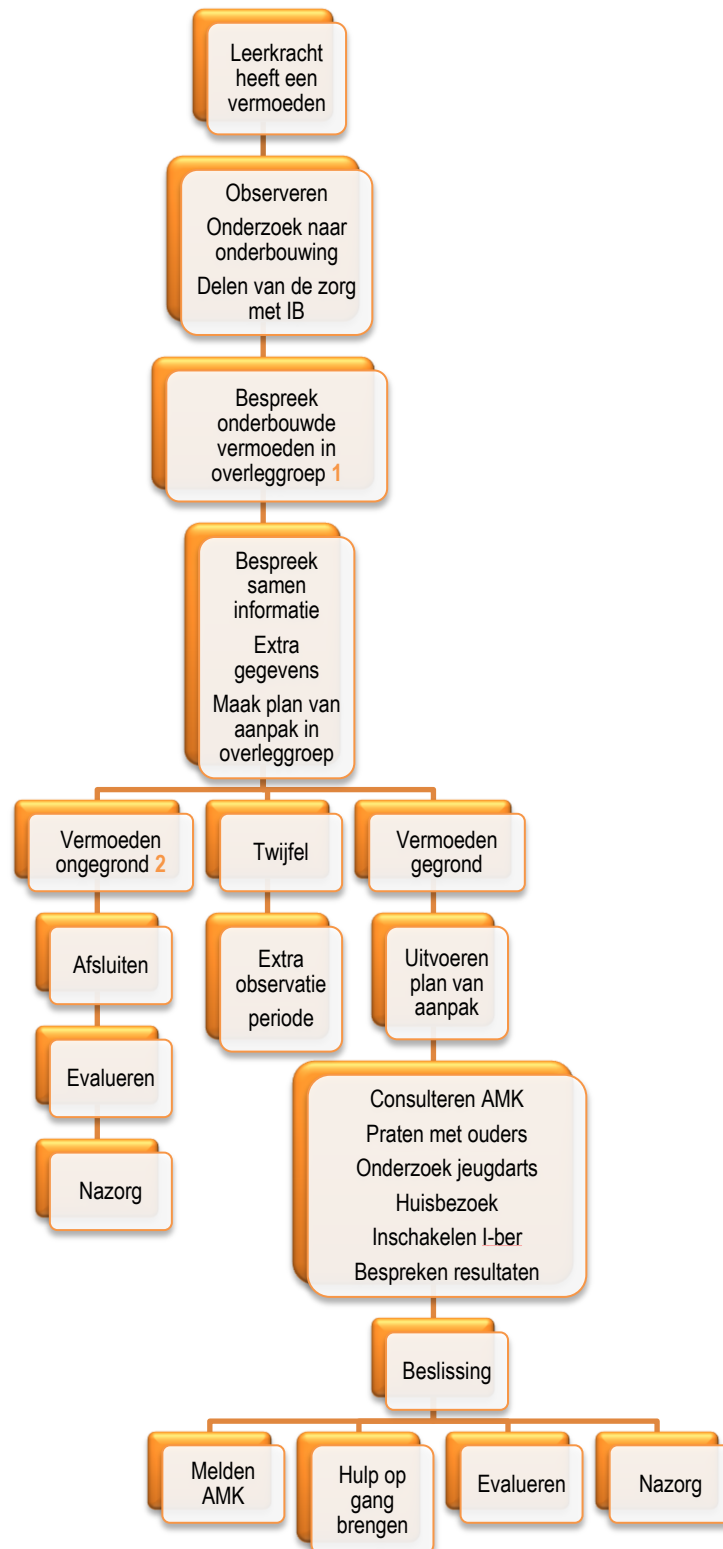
Leerkracht heeft een vermoeden

Observeren
Onderzoek naar onderbouwing
Delen van de zorg met IB

Bespreek onderbouwde vermoeden in overleggroep 1

Bespreek samen informatie
Extra gegevens
Maak plan van aanpak in overleggroep

Vermoeden ongegrond 2

Afsluiten

Evalueren

Nazorg

Twijfel

Extra observatie periode

Vermoeden gegrond

Uitvoeren plan van aanpak

Consulteren AMK
Praten met ouders
Onderzoek jeugdarts
Huisbezoek
Inschakelen I-ber
Bespreken resultaten

Beslissing

Melden AMK

Hulp op gang brengen

Evalueren

Nazorg